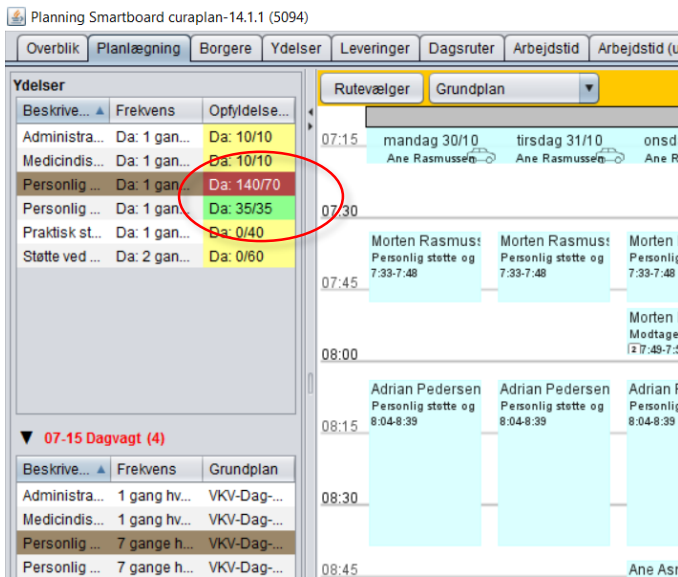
Planning Smartboard curaplan-14.1.1 (5094)

Overblik | Planlægning | Borgere | Ydelser | Leveringer | Dagsruter | Arbejdstid | Arbejdstid (u

Ydelser

| Beskrive... ▲ | Frekvens | Opfyldelse... |
|---|---|---|
| Administra... | Da: 1 gan... | Da: 10/10 |
| Medicindis... | Da: 1 gan... | Da: 10/10 |
| Personlig ... | Da: 1 gan... | Da: 140/70 |
| Personlig ... | Da: 1 gan... | Da: 35/35 |
| Praktisk st... | Da: 1 gan... | Da: 0/40 |
| Støtte ved ... | Da: 2 gan... | Da: 0/60 |

▼ 07-15 Dagvagt (4)

| Beskrive... ▲ | Frekvens | Grundplan |
|---|---|---|
| Administra... | 1 gang hv... | VKV-Dag-... |
| Medicindis... | 1 gang hv... | VKV-Dag-... |
| Personlig ... | 7 gange h... | VKV-Dag-... |
| Personlig ... | 7 gange h... | VKV-Dag-... |

Rutevælger | Grundplan

07:15
mandag 30/10
Ane Rasmussen
tirsdag 31/10
Ane Rasmussen
onsd
Ane R

07:30

07:45
Morten Rasmuss
Personlig støtte og
7:33-7:48
Morten Rasmuss
Personlig støtte og
7:33-7:48
Morten
Personlig
7:33-7:48

Morten
Modtage
7:49-7:5

08:00

08:15
Adrian Pedersen
Personlig støtte og
8:04-8:39
Adrian Pedersen
Personlig støtte og
8:04-8:39
Adrian
Personlig
8:04-8:39

08:30

08:45
Ane Ası